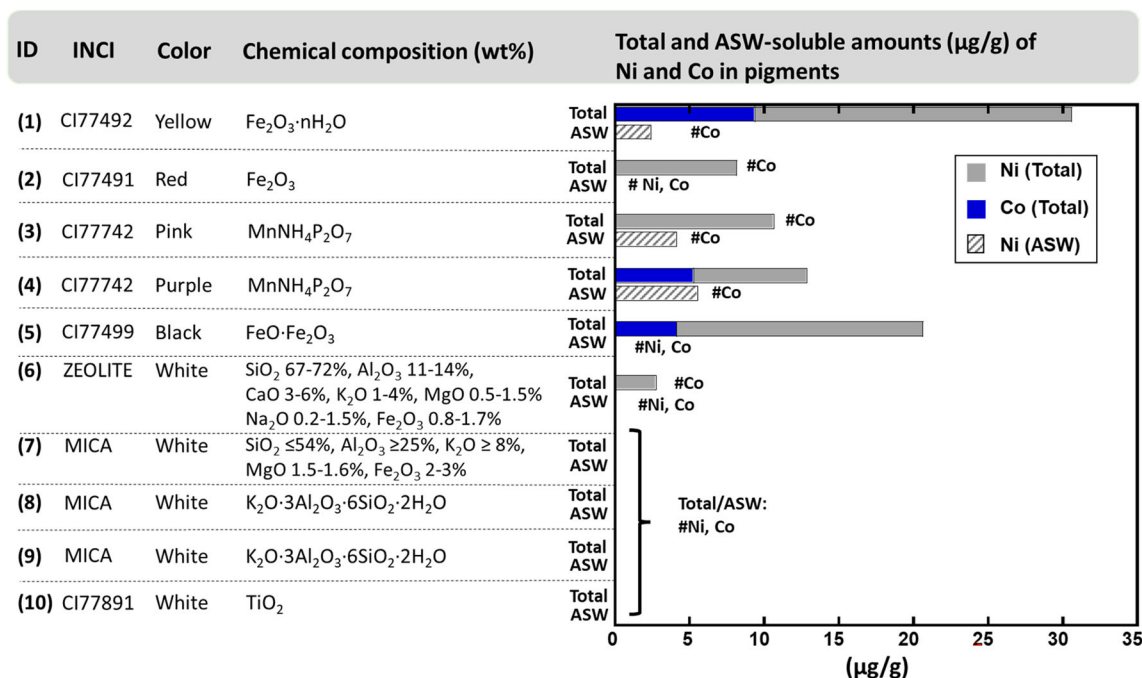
| ID | INCI | Color | Chemical composition (wt%) |
|---|---|---|---|
| (1) | CI77492 | Yellow | $Fe_2O_3 \cdot nH_2O$ |
| (2) | CI77491 | Red | $Fe_2O_3$ |
| (3) | CI77742 | Pink | $MnNH_4P_2O_7$ |
| (4) | CI77742 | Purple | $MnNH_4P_2O_7$ |
| (5) | CI77499 | Black | $FeO \cdot Fe_2O_3$ |
| (6) | ZEOLITE | White | $SiO_2$ 67-72%, $Al_2O_3$ 11-14%, CaO 3-6%, $K_2O$ 1-4%, MgO 0.5-1.5% $Na_2O$ 0.2-1.5%, $Fe_2O_3$ 0.8-1.7% |
| (7) | MICA | White | $SiO_2$ ≤54%, $Al_2O_3$ ≥25%, $K_2O$ ≥ 8%, MgO 1.5-1.6%, $Fe_2O_3$ 2-3% |
| (8) | MICA | White | $K_2O \cdot 3Al_2O_3 \cdot 6SiO_2 \cdot 2H_2O$ |
| (9) | MICA | White | $K_2O \cdot 3Al_2O_3 \cdot 6SiO_2 \cdot 2H_2O$ |
| (10) | CI77891 | White | $TiO_2$ |

Total and ASW-soluble amounts (µg/g) of Ni and Co in pigments

Total
ASW
#Co

Total
ASW
#Co
# Ni, Co

Total
ASW
#Co
#Co

Total
ASW
#Co

Total
ASW
#Ni, Co

Total
ASW
#Co
#Ni, Co

Total
ASW
Total
ASW
Total
ASW
Total
ASW
Total/ASW:
#Ni, Co

Ni (Total)
Co (Total)
Ni (ASW)

0 5 10 15 20 25 30 35
(µg/g)